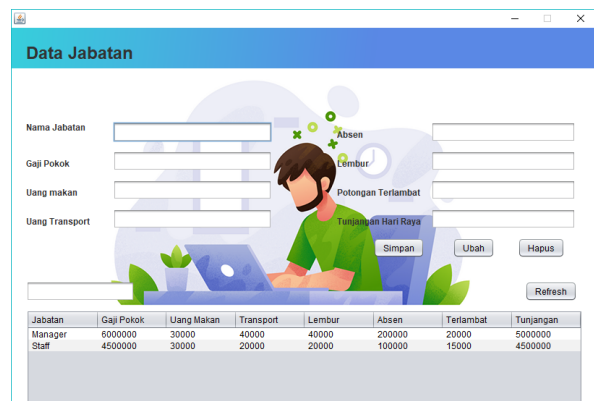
Data Jabatan

Nama Jabatan
Gaji Pokok
Uang makan
Uang Transport

Absen
Lembur
Potongan Terlambat
Tunjangan Hari Raya

Simpan
Ubah
Hapus
Refresh

| Jabatan | Gaji Pokok | Uang Makan | Transport | Lembur | Absen | Terlambat | Tunjangan |
|---|---|---|---|---|---|---|---|
| Manager | 6000000 | 30000 | 40000 | 40000 | 200000 | 20000 | 5000000 |
| Staff | 4500000 | 30000 | 20000 | 20000 | 100000 | 15000 | 4500000 |